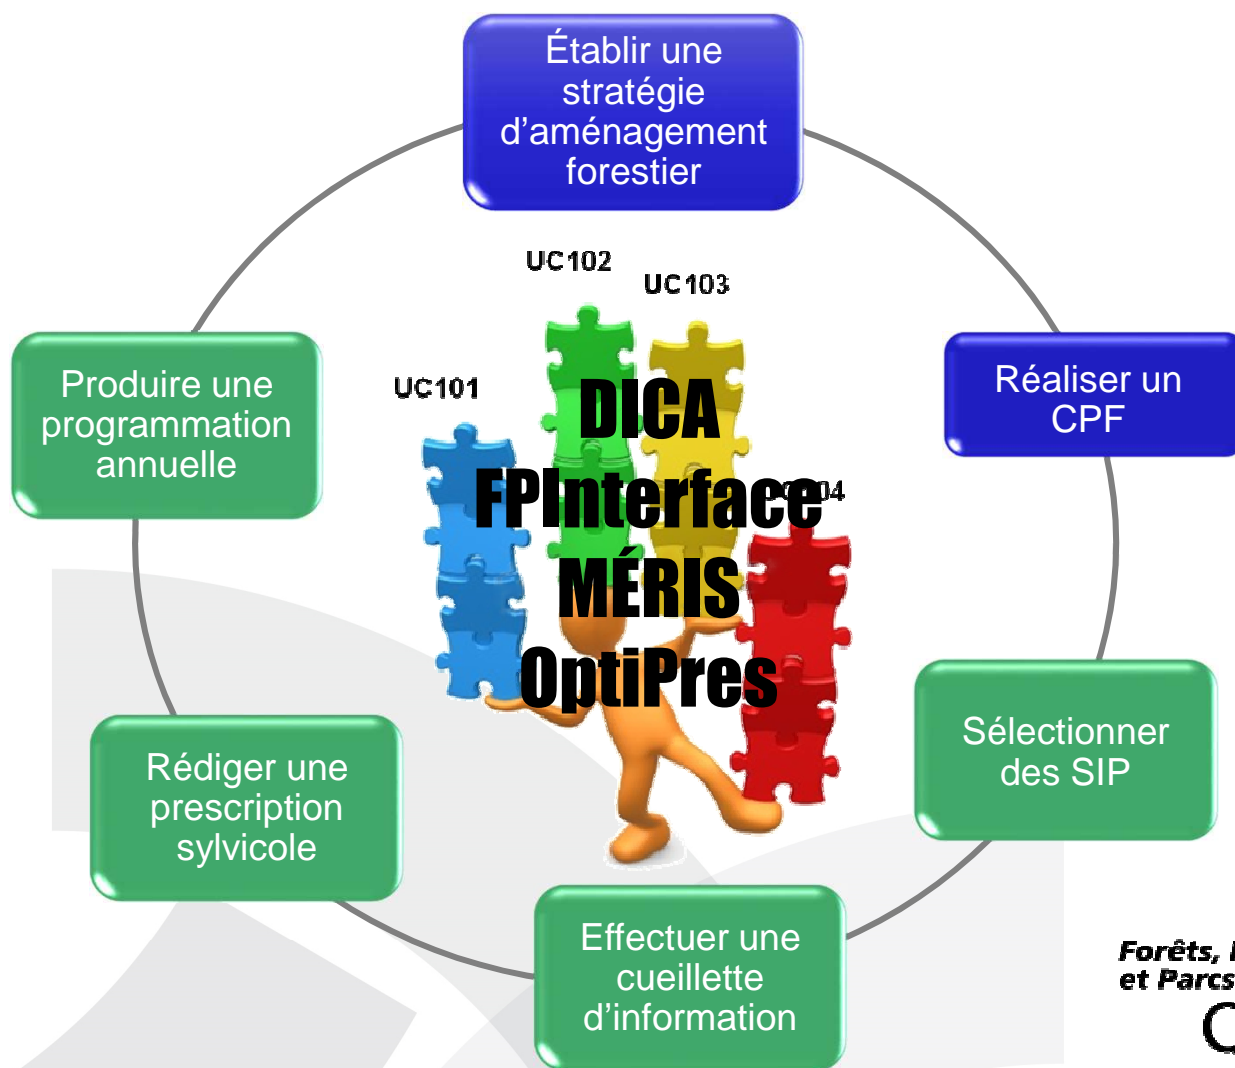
Établir une stratégie d'aménagement forestier

UC102

UC103

UC101

DICA
FPInterface
MÉRIS
OptiPres

Produire une programmation annuelle

Réaliser un CPF

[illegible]04

Sélectionner des SIP

Rédiger une prescription sylvicole

Effectuer une cueillette d'information

Forêts, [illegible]
et Parcs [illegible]